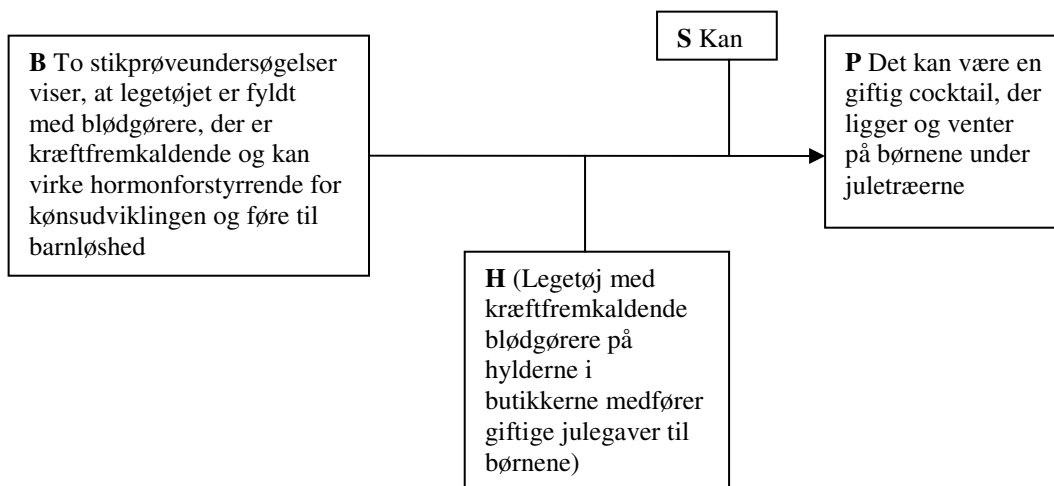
**B** To stikprøveundersøgelser viser, at legetøjet er fyldt med blødgørere, der er kræftfremkaldende og kan virke hormonforstyrrende for kønsudviklingen og føre til barnløshed

**S** Kan

**P** Det kan være en giftig cocktail, der ligger og venter på børnene under juletræerne

**H** (Legetøj med kræftfremkaldende blødgørere på hylderne i butikkerne medfører giftige julegaver til børnene)